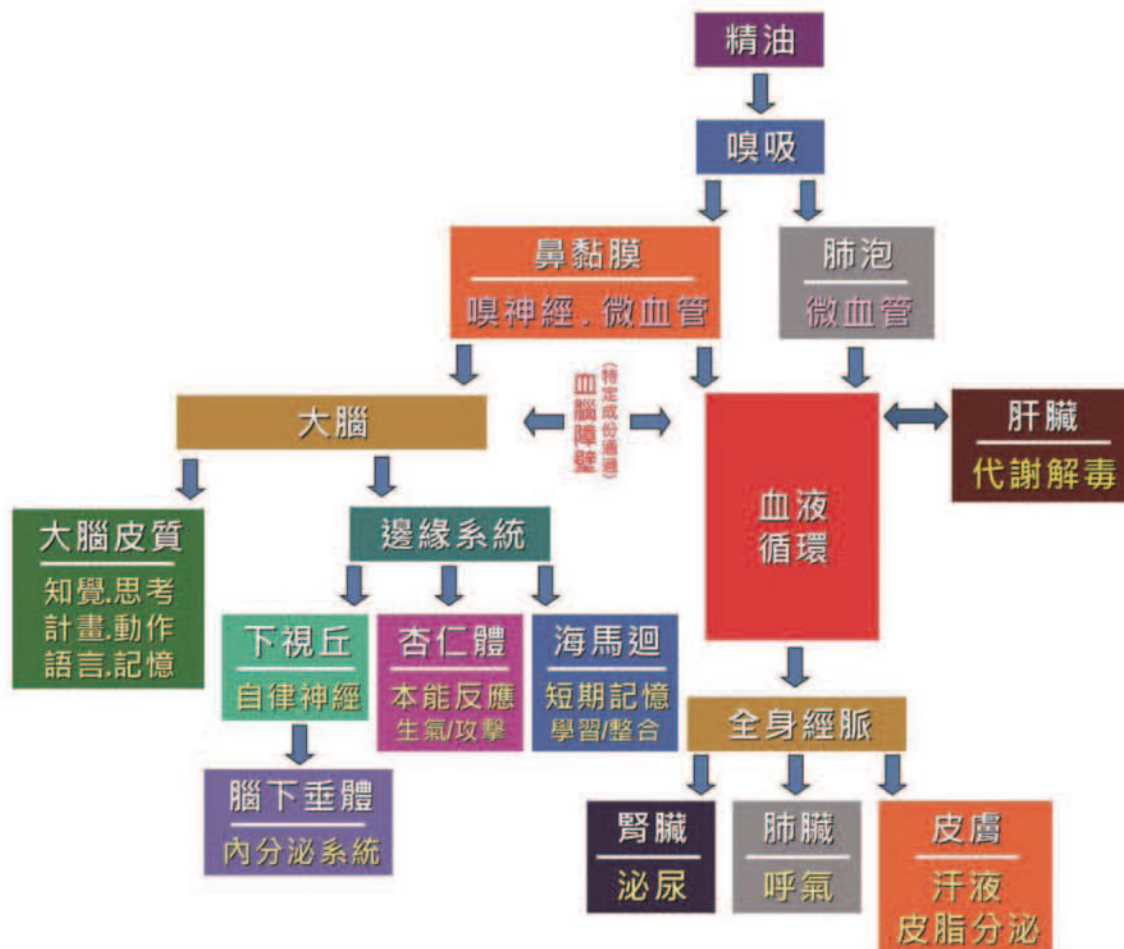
精油

嗅吸

鼻黏膜
嗅神經．微血管

肺泡
微血管

大腦

血腦障壁
(特定成份通過)

血液循環

肝臟
代謝解毒

大腦皮質
知覺.思考
計畫.動作
語言.記憶

邊緣系統

下視丘
自律神經

杏仁體
本能反應
生氣/攻擊

海馬迴
短期記憶
學習/整合

腦下垂體
內分泌系統

全身經脈

腎臟
泌尿

肺臟
呼氣

皮膚
汗液
皮脂分泌